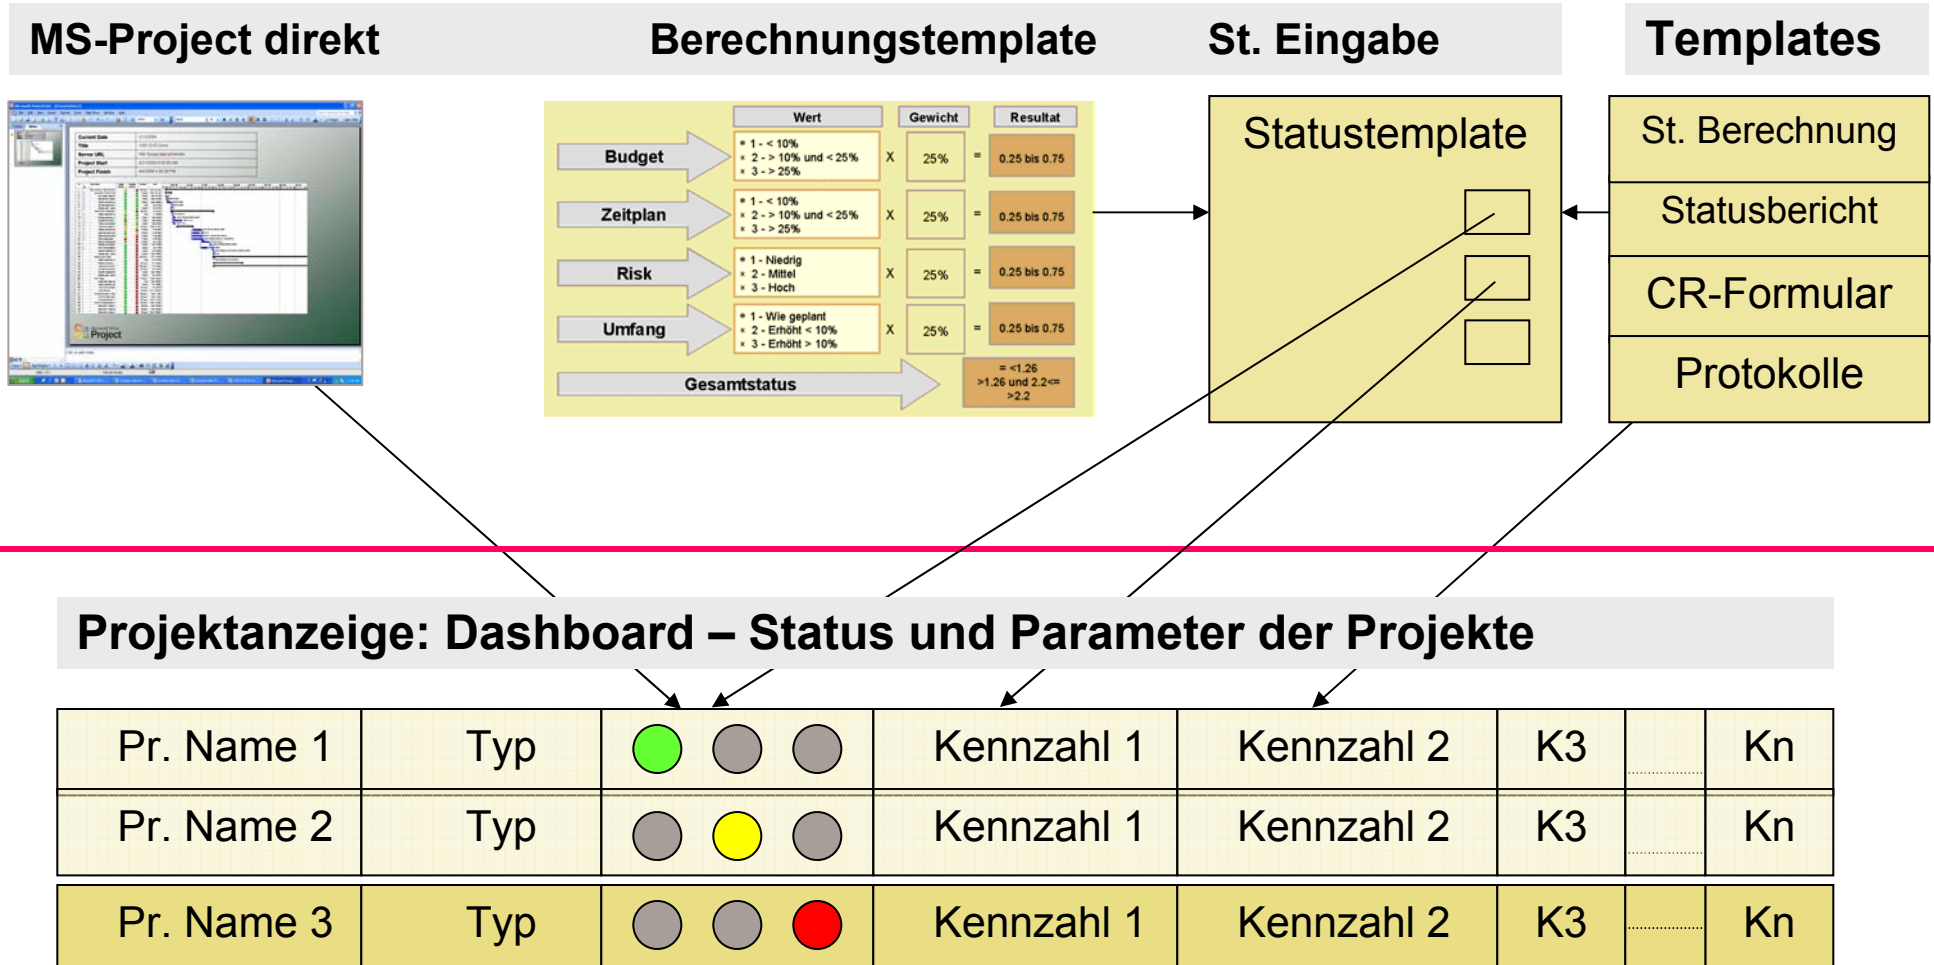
MS-Project direkt

Berechnungstemplate

St. Eingabe

Templates

| | Wert | | Gewicht | | Resultat |
|---|---|---|---|---|---|
| Budget | 1 - < 10%<br>2 - > 10% und < 25%<br>3 - > 25% | X | 25% | = | 0.25 bis 0.75 |
| Zeitplan | 1 - < 10%<br>2 - > 10% und < 25%<br>3 - > 25% | X | 25% | = | 0.25 bis 0.75 |
| Risk | 1 - Niedrig<br>2 - Mittel<br>3 - Hoch | X | 25% | = | 0.25 bis 0.75 |
| Umfang | 1 - Wie geplant<br>2 - Erhöht < 10%<br>3 - Erhöht > 10% | X | 25% | = | 0.25 bis 0.75 |
| Gesamtstatus | | | | | = <1.26<br>>1.26 und 2.2<=<br>>2.2 |

Statustemplate

St. Berechnung

Statusbericht

CR-Formular

Protokolle

Projektanzeige: Dashboard – Status und Parameter der Projekte

| Pr. Name 1 | Typ | | Kennzahl 1 | Kennzahl 2 | K3 | | Kn |
|---|---|---|---|---|---|---|---|
| Pr. Name 2 | Typ | | Kennzahl 1 | Kennzahl 2 | K3 | | Kn |
| Pr. Name 3 | Typ | | Kennzahl 1 | Kennzahl 2 | K3 | | Kn |